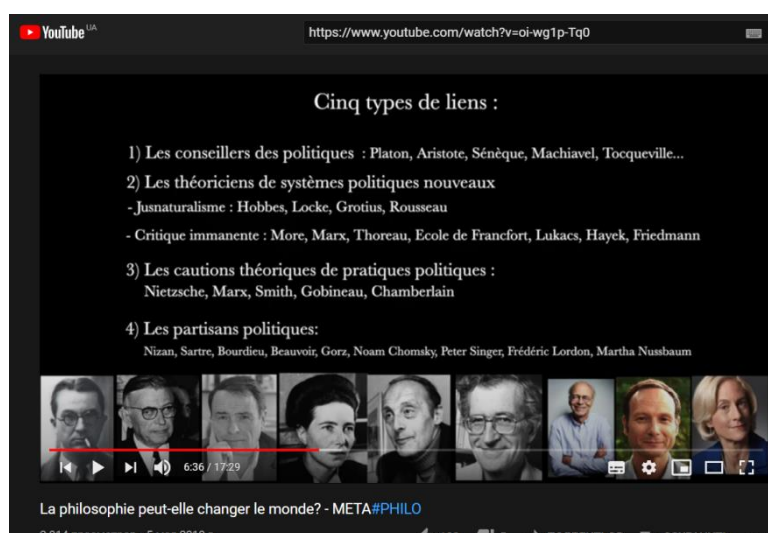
YouTube UA

https://www.youtube.com/watch?v=oi-wg1p-Tq0

Cinq types de liens :

1) Les conseillers des politiques : Platon, Aristote, Sénèque, Machiavel, Tocqueville...

2) Les théoriciens de systèmes politiques nouveaux

- Jusnaturalisme : Hobbes, Locke, Grotius, Rousseau

- Critique immanente : More, Marx, Thoreau, Ecole de Francfort, Lukacs, Hayek, Friedmann

3) Les cautions théoriques de pratiques politiques :
Nietzsche, Marx, Smith, Gobineau, Chamberlain

4) Les partisans politiques:
Nizan, Sartre, Bourdieu, Beauvoir, Gorz, Noam Chomsky, Peter Singer, Frédéric Lordon, Martha Nussbaum

6:36 / 17:29

La philosophie peut-elle changer le monde? - META#PHILO

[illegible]